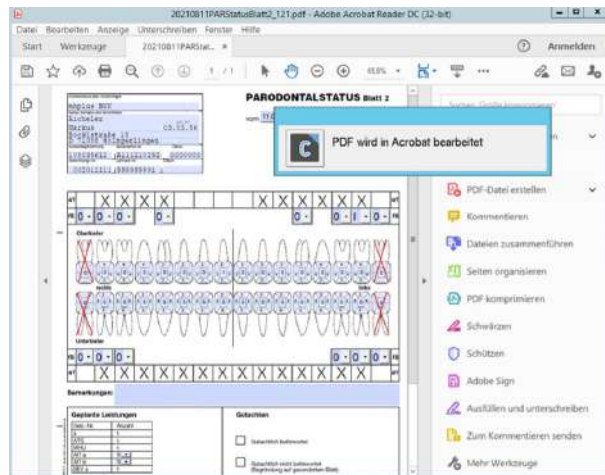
20210811PARStatusBlatt2_121.pdf - Adobe Acrobat Reader DC (32-bit)

Datei Bearbeiten Anzeige Unterschreiben Fenster Hilfe

Start Werkzeuge 20210811PARStat... ×

Anmelden

1 / 1

45,8%

PARODONTALSTATUS Blatt 2

Mögliche BKK
Eicheler
Markus
Rosenstraße 17
D 1008 Mitgemeingen

Suchen: Große kommentieren

PDF wird in Acrobat bearbeitet

X X X X X X X X X X X

0 - 0 - 0 - 0 - 0 - 0 - 0 - 0 -

Oberkiefer

rechts

links

Unterkiefer

0 - 0 - 0 - 0 - 0 - 0 - 0 -

X X X X X X X X X X X X X X X

Bemerkungen:

Geplante Leistungen

Gutachten

PDF-Datei erstellen

Kommentieren

Dateien zusammenführen

Seiten organisieren

PDF komprimieren

Schwärzen

Schützen

Adobe Sign

Ausfüllen und unterschreiben

Zum Kommentieren senden

Mehr Werkzeuge